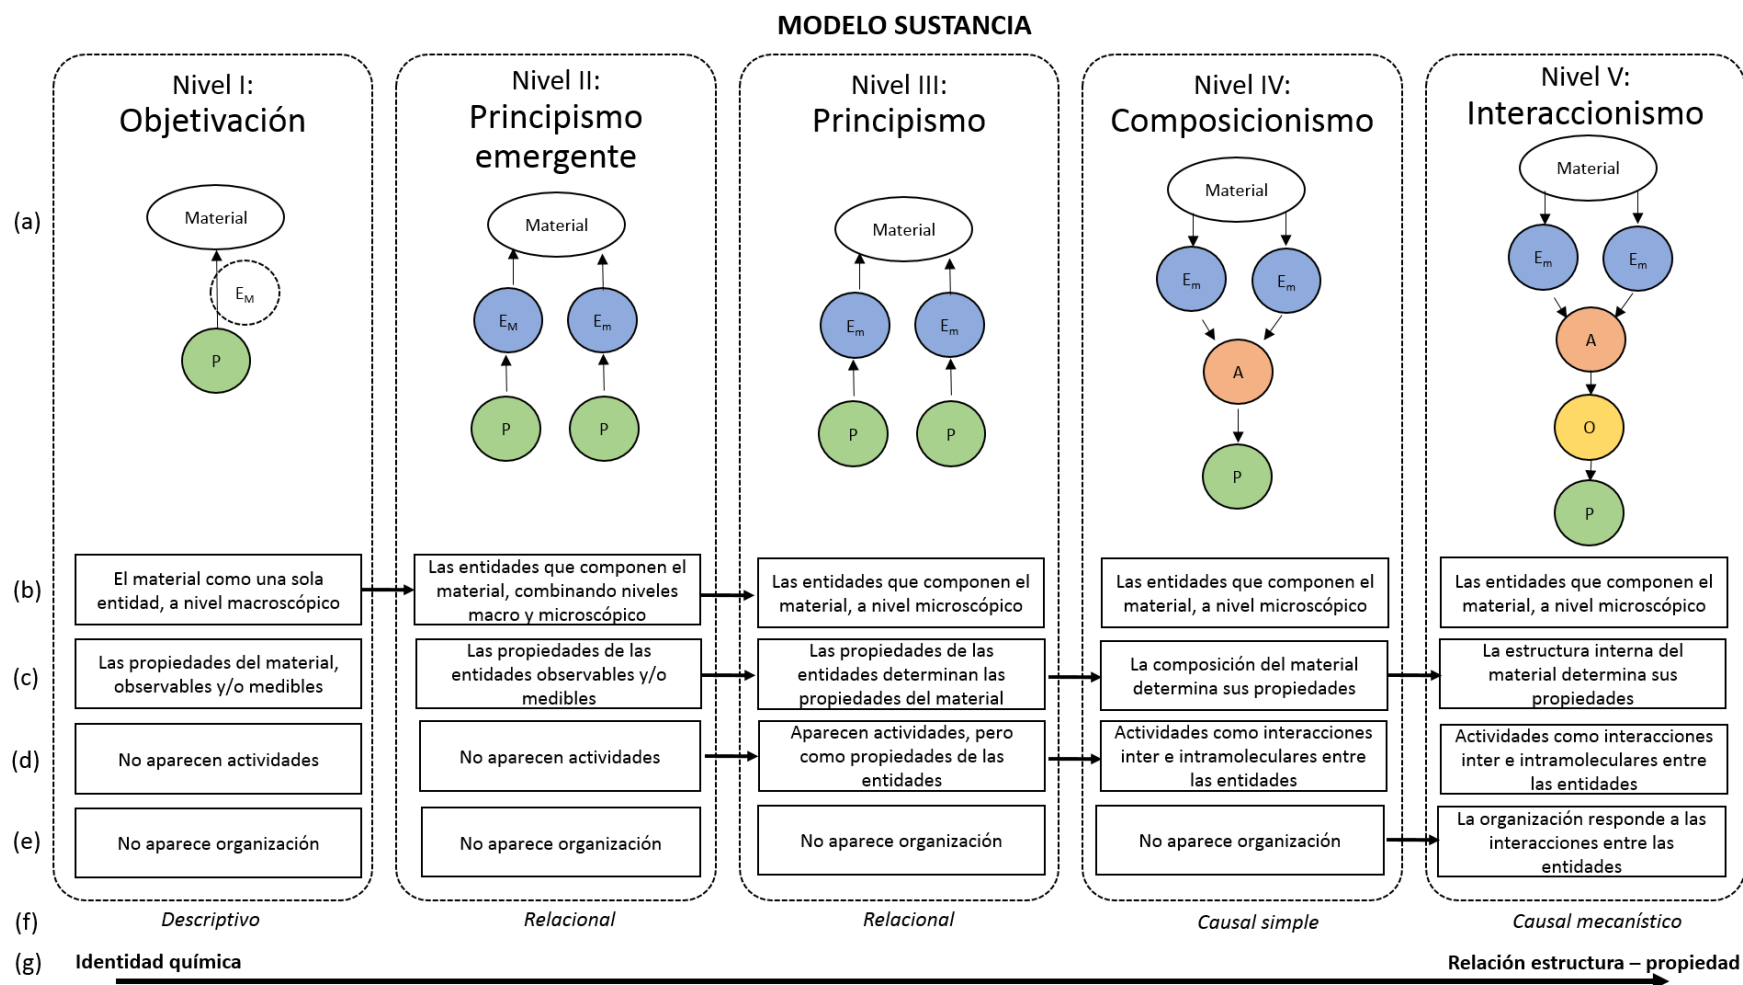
MODELO SUSTANCIA

(a)
(b)
(c)
(d)
(e)
(f)
(g)

Nivel I: Objetivación

Material
$E_M$
P

El material como una sola entidad, a nivel macroscópico

Las propiedades del material, observables y/o medibles

No aparecen actividades

No aparece organización

Descriptivo

Nivel II: Principismo emergente

Material
$E_M$
$E_m$
P
P

Las entidades que componen el material, combinando niveles macro y microscópico

Las propiedades de las entidades observables y/o medibles

No aparecen actividades

No aparece organización

Relacional

Nivel III: Principismo

Material
$E_m$
$E_m$
P
P

Las entidades que componen el material, a nivel microscópico

Las propiedades de las entidades determinan las propiedades del material

Aparecen actividades, pero como propiedades de las entidades

No aparece organización

Relacional

Nivel IV: Composicionismo

Material
$E_m$
$E_m$
A
P

Las entidades que componen el material, a nivel microscópico

La composición del material determina sus propiedades

Actividades como interacciones inter e intramoleculares entre las entidades

No aparece organización

Causal simple

Nivel V: Interaccionismo

Material
$E_m$
$E_m$
A
O
P

Las entidades que componen el material, a nivel microscópico

La estructura interna del material determina sus propiedades

Actividades como interacciones inter e intramoleculares entre las entidades

La organización responde a las interacciones entre las entidades

Causal mecanístico

Identidad química
Relación estructura – propiedad